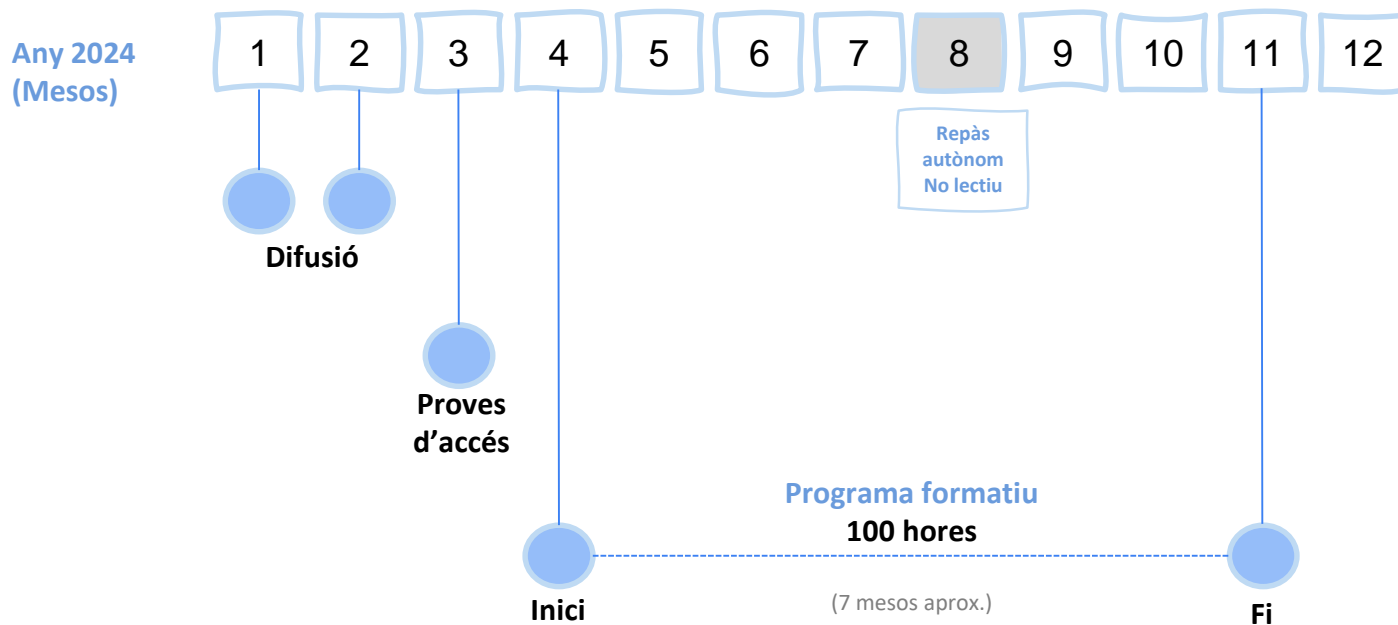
Any 2024 (Mesos)

| 1 | 2 | 3 | 4 | 5 | 6 | 7 | 8 | 9 | 10 | 11 | 12 |
|---|---|---|---|---|---|---|---|---|---|---|---|

Repàs autònom No lectiu

Difusió

Proves d'accés

Programa formatiu
100 hores

Inici

(7 mesos aprox.)

Fi